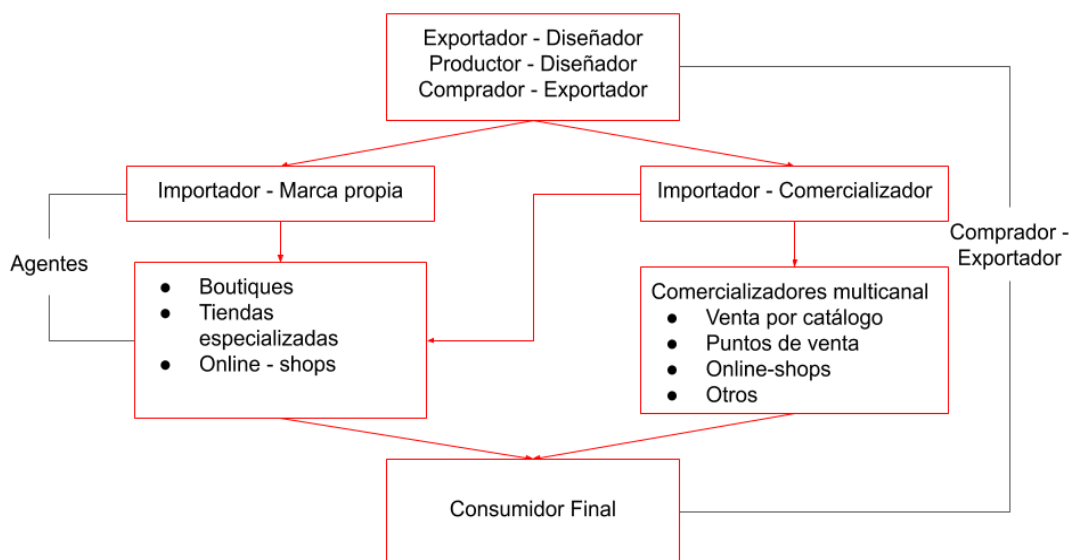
Exportador - Diseñador
Productor - Diseñador
Comprador - Exportador

Importador - Marca propia

Importador - Comercializador

Agentes

- Boutiques
- Tiendas especializadas
- Online - shops

Comercializadores multicanal
- Venta por catálogo
- Puntos de venta
- Online-shops
- Otros

Comprador - Exportador

Consumidor Final